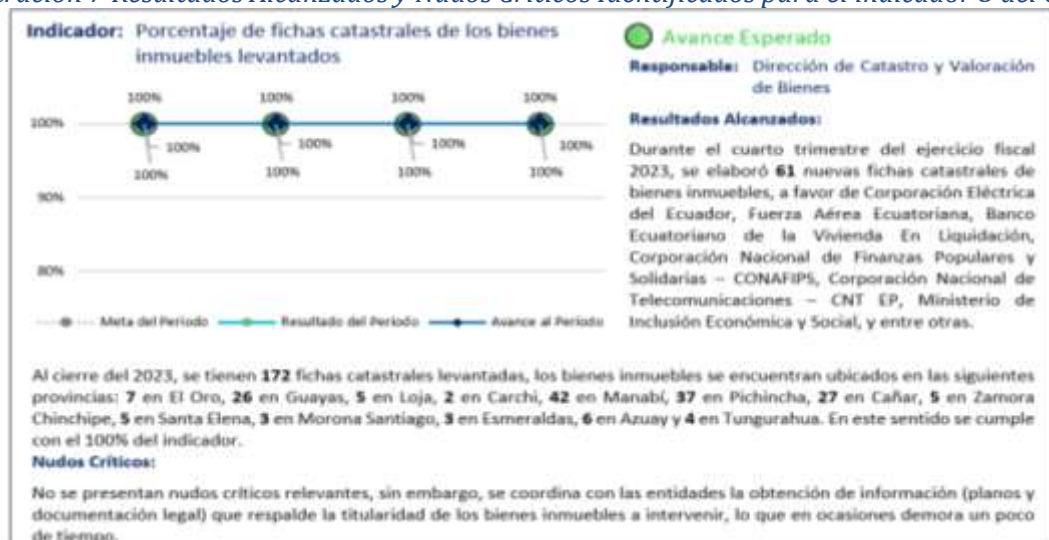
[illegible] 7 Resultados Alcanzados y Nudos Críticos identificados para el indicador 6 del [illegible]

Indicador: Porcentaje de fichas catastrales de los bienes inmuebles levantados

100% 100% 100% 100%
100%
100% 100% 100% 100%
100% 100% 100% 100%
90%
80%

Meta del Periodo — Resultado del Periodo — Avance al Periodo

Avance Esperado

Responsable: Dirección de Catastro y Valoración de Bienes

Resultados Alcanzados:

Durante el cuarto trimestre del ejercicio fiscal 2023, se elaboró 61 nuevas fichas catastrales de bienes inmuebles, a favor de Corporación Eléctrica del Ecuador, Fuerza Aérea Ecuatoriana, Banco Ecuatoriano de la Vivienda En Liquidación, Corporación Nacional de Finanzas Populares y Solidarias – CONAFIPS, Corporación Nacional de Telecomunicaciones – CNT EP, Ministerio de Inclusión Económica y Social, y entre otras.

Al cierre del 2023, se tienen 172 fichas catastrales levantadas, los bienes inmuebles se encuentran ubicados en las siguientes provincias: 7 en El Oro, 26 en Guayas, 5 en Loja, 2 en Carchi, 42 en Manabí, 37 en Pichincha, 27 en Cañar, 5 en Zamora Chinchipe, 5 en Santa Elena, 3 en Morona Santiago, 3 en Esmeraldas, 6 en Azuay y 4 en Tungurahua. En este sentido se cumple con el 100% del indicador.

Nudos Críticos:

No se presentan nudos críticos relevantes, sin embargo, se coordina con las entidades la obtención de información (planos y documentación legal) que respalde la titularidad de los bienes inmuebles a intervenir, lo que en ocasiones demora un poco de tiempo.